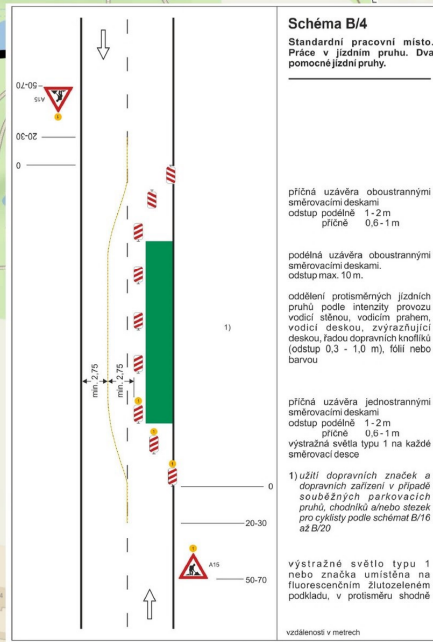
Schéma B/4

Standardní pracovní místo. Práce v jízdním pruhu. Dva pomocné jízdní pruhy.

50-70
A15
20-30
0

min. 2,75
min. 2,75

1)

0
20-30
A15
50-70

příčná uzávěra oboustrannými směrovacími deskami
odstup podélně 1-2 m
příčně 0,6-1 m

podélná uzávěra oboustrannými směrovacími deskami.
odstup max. 10 m.

oddělení protisměrných jízdních pruhů podle intenzity provozu vodicí stěnou, vodicím prahem, vodicí deskou, zvýrazňující deskou, řadou dopravních knoflíků (odstup 0,3 - 1,0 m), fólií nebo barvou

příčná uzávěra jednostrannými směrovacími deskami
odstup podélně 1-2 m
příčně 0,6-1 m
výstražná světla typu 1 na každé směrovací desce

1) užití dopravních značek a dopravních zařízení v případě souběžných parkovacích pruhů, chodníků a/nebo stezek pro cyklisty podle schémat B/16 až B/20

výstražné světlo typu 1 nebo značka umístěna na fluorescenčním žlutozeleném podkladu, v protisměru shodně

vzdálenosti v metrech